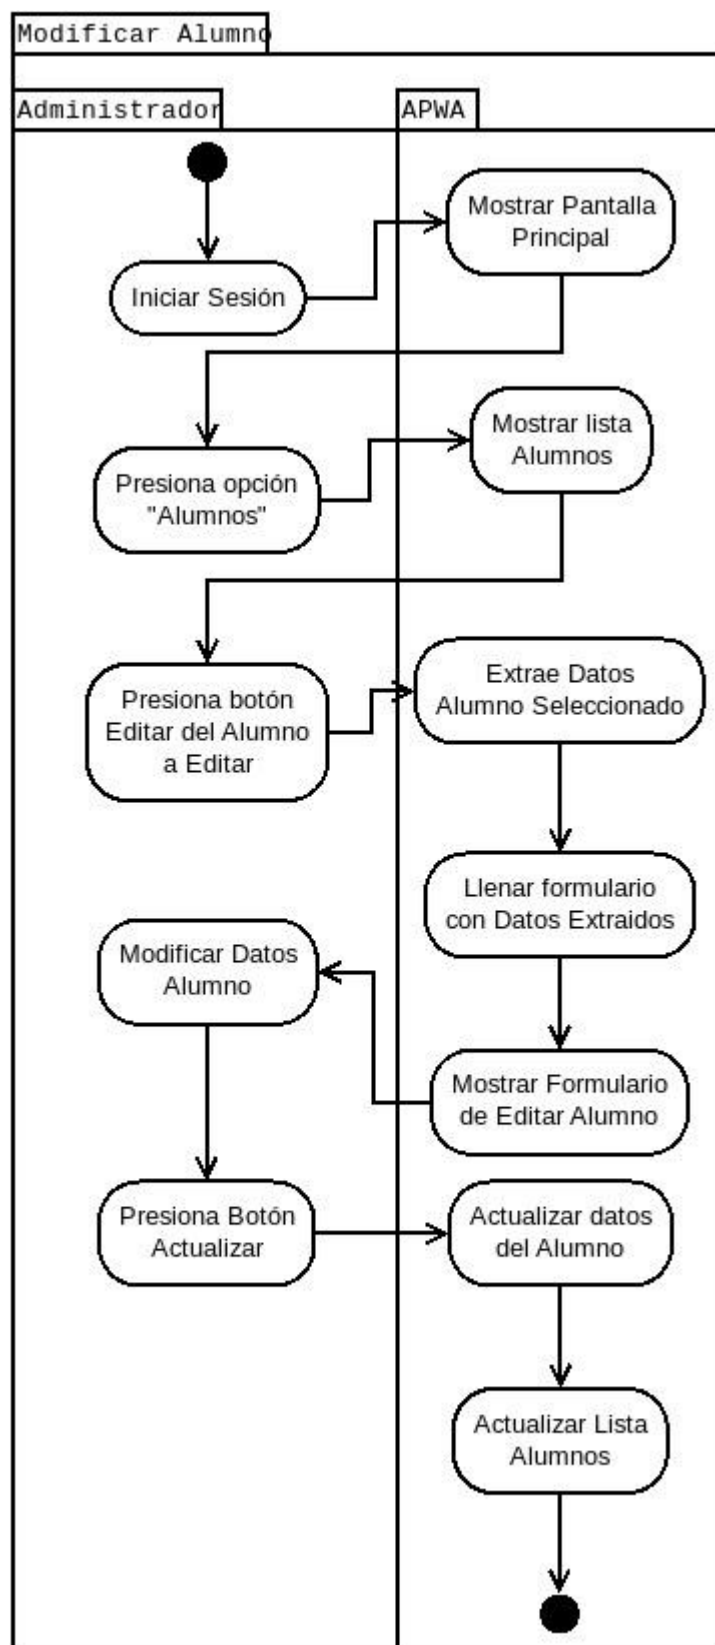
Modificar Alumno

Administrador

APWA

Mostrar Pantalla Principal

Iniciar Sesión

Mostrar lista Alumnos

Presiona opción "Alumnos"

Presiona botón Editar del Alumno a Editar

Extrae Datos Alumno Seleccionado

Llenar formulario con Datos Extraidos

Modificar Datos Alumno

Mostrar Formulario de Editar Alumno

Presiona Botón Actualizar

Actualizar datos del Alumno

Actualizar Lista Alumnos